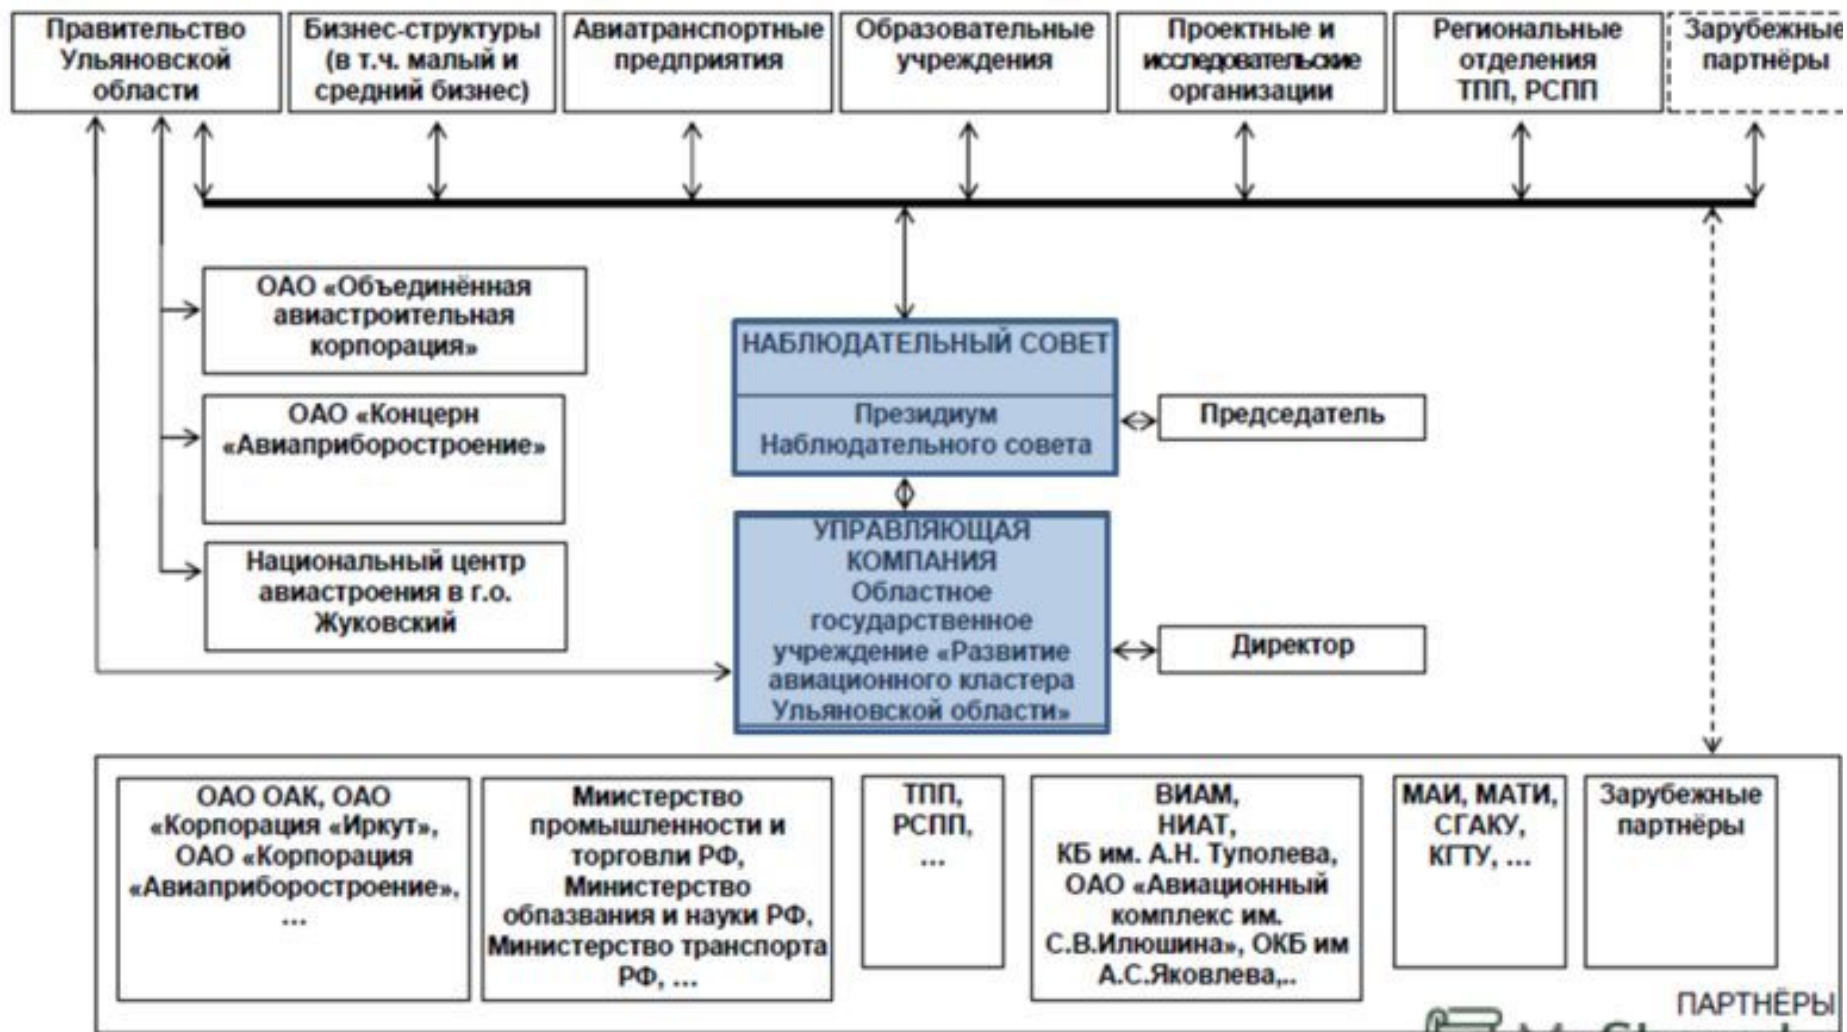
Правительство Ульяновской области

Бизнес-структуры (в т.ч. малый и средний бизнес)

Авиатранспортные предприятия

Образовательные учреждения

Проектные и исследовательские организации

Региональные отделения ТПП, РСПП

Зарубежные партнёры

ОАО «Объединённая авиастроительная корпорация»

ОАО «Концерн «Авиаприборостроение»

Национальный центр авиастроения в г.о. Жуковский

НАБЛЮДАТЕЛЬНЫЙ СОВЕТ

Президиум Наблюдательного совета

Председатель

УПРАВЛЯЮЩАЯ КОМПАНИЯ Областное государственное учреждение «Развитие авиационного кластера Ульяновской области»

Директор

ОАО ОАК, ОАО «Корпорация «Иркут», ОАО «Корпорация «Авиаприборостроение», ...

Министерство промышленности и торговли РФ, Министерство обпазвания и науки РФ, Министерство транспорта РФ, ...

ТПП, РСПП, ...

ВИАМ, НИАТ, КБ им. А.Н. Туполева, ОАО «Авиационный комплекс им. С.В.Илюшина», ОКБ им А.С.Яковлева,..

МАИ, МАТИ, СГАКУ, КГТУ, ...

Зарубежные партнёры

ПАРТНЁРЫ